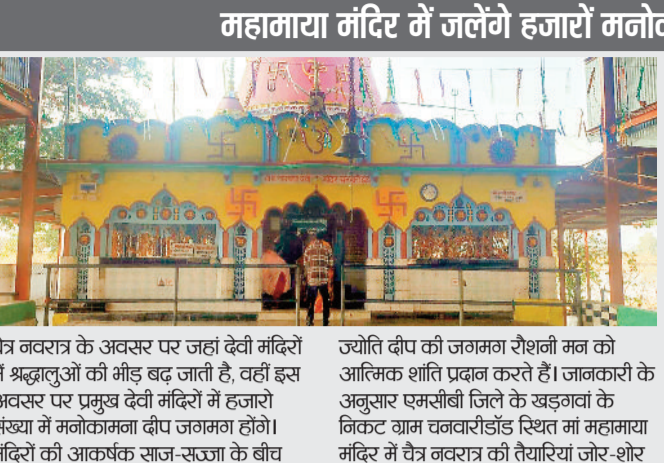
महामाया मंदिर में जलेंगे हजारों मनोक

त्र नवरात्र के अवसर पर जहां देवी मंदिरों में श्रद्धालुओं की भीड़ बढ़ जाती है, वहीं इस अवसर पर प्रमुख देवी मंदिरों में हजारो संख्या में मनोकामना दीप जगमग होंगे। मंदिरों की आकर्षक साज-सज्जा के बीच

ज्योति दीप की जगमग रौशनी मन को आत्मिक शांति प्रदान करते हैं। जानकारी के अनुसार एमसीबी जिले के खड़गवां के निकट ग्राम चनवारीडॉड स्थित मां महामाया मंदिर में चैत्र नवरात्र की तैयारियां जोर-शोर